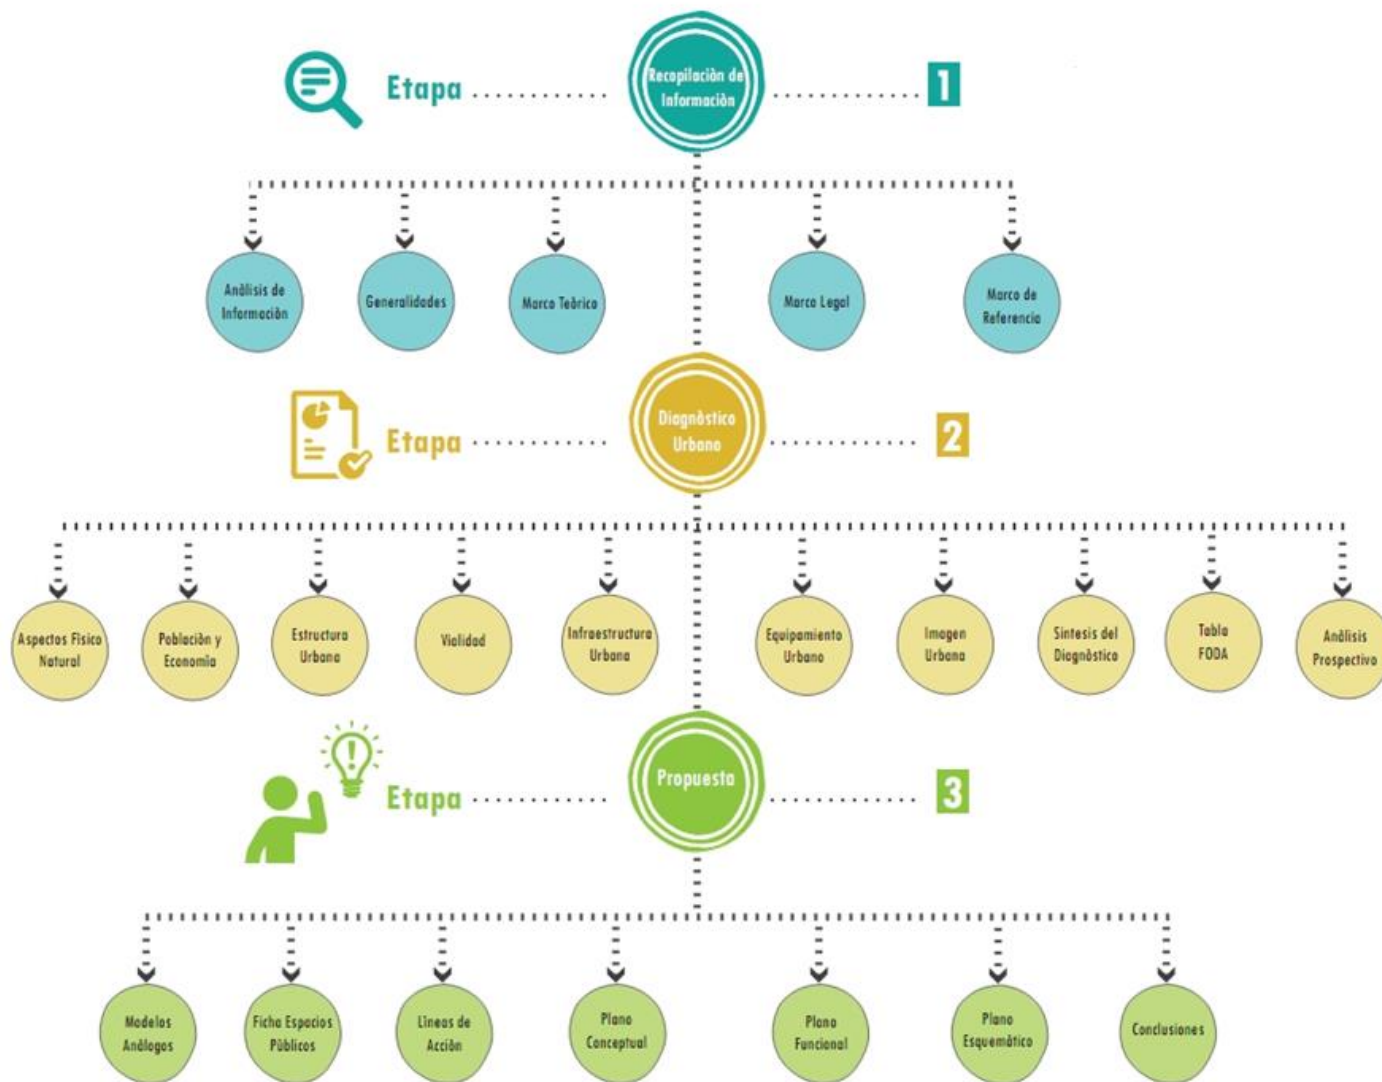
Etapa

Recopilaciòn de Informaciòn

1

Anàlisis de Informaciòn

Generalidades

Marco Teòrico

Marco Legal

Marco de Referencia

Etapa

Diagnòstico Urbano

2

Aspectos Fisico Natural

Poblaciòn y Economìa

Estructura Urbana

Vialidad

Infraestructura Urbana

Equipamiento Urbano

Imagen Urbana

Sintesis del Diagnòstico

Tabla FODA

Anàlisis Prospectivo

Etapa

Propuesta

3

Modelos Anàlogos

Ficha Espacios Pùblicos

Lineas de Acciòn

Plano Conceptual

Plano Funcional

Plano Esquemàtico

Conclusiones